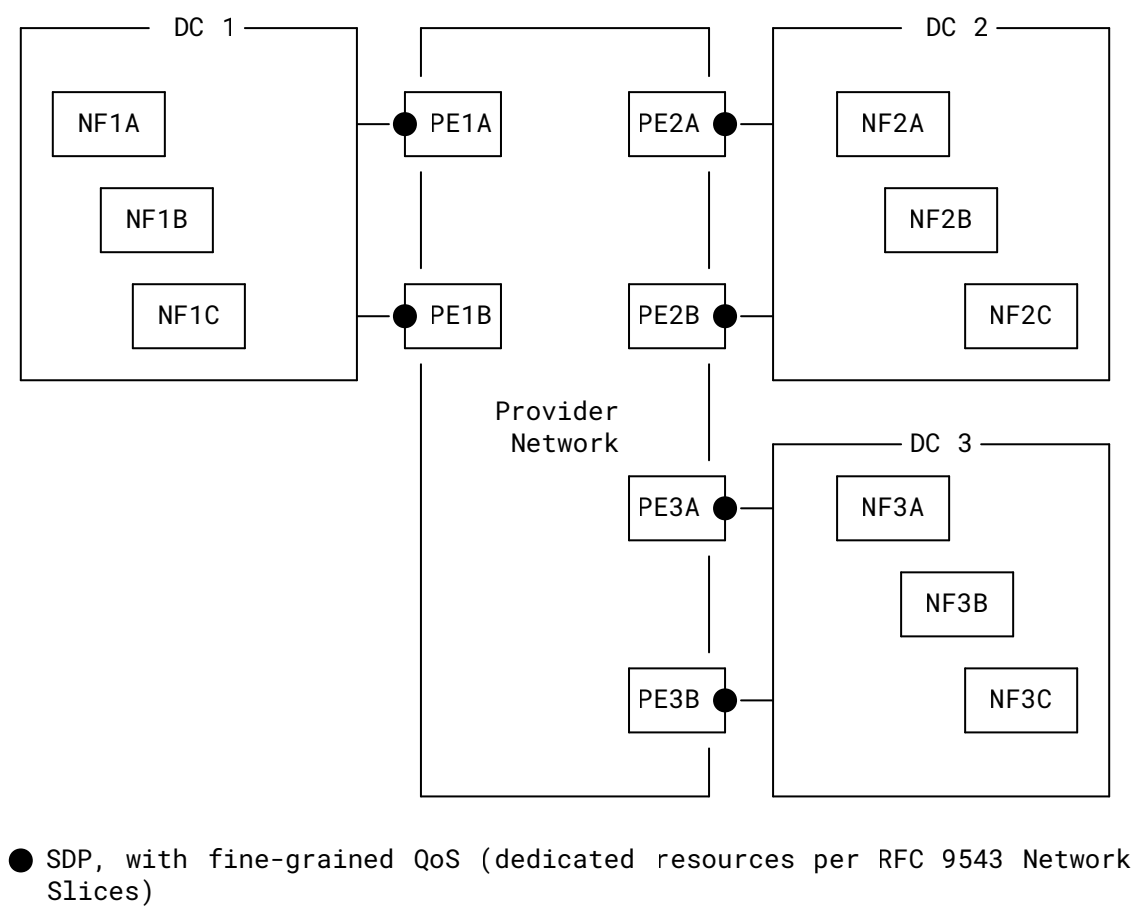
DC 1

NF1A

NF1B

NF1C

PE1A

PE1B

PE2A

PE2B

DC 2

NF2A

NF2B

NF2C

Provider Network

DC 3

PE3A

PE3B

NF3A

NF3B

NF3C

SDP, with fine-grained QoS (dedicated resources per RFC 9543 Network Slices)